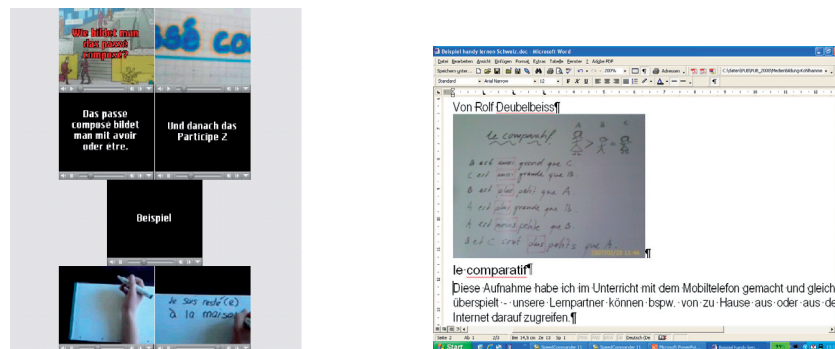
Wie bildet man das passé composé?

Das passe compose bildet man mit avoir oder etre.

Und danach das Participe 2

Beispiel

Je suis resté(e) à la maison

Beispiel handy lernen Schweiz.doc - Microsoft Word

Datei Bearbeiten Ansicht Einfügen Format Extras Tabelle Fenster ? Adobe PDF

Von Rolf Deubelbeiss¶

le comparatif

A est aussi grand que C.
C est aussi grande que A.
B est plus petit que A.
A est plus grande que B.
A est moins petite que B.
B et C sont plus petits que A.

le comparatif¶

Diese Aufnahme habe ich im Unterricht mit dem Mobiltelefon gemacht und gleich überspielt - unsere Lernpartner können bspw. von zu Hause aus oder aus de Internet darauf zugreifen.¶

Seite 2 Ab 2 2/3 Bei 14,9 cm Ze 13 Sp 1 Deutsch (De

Start